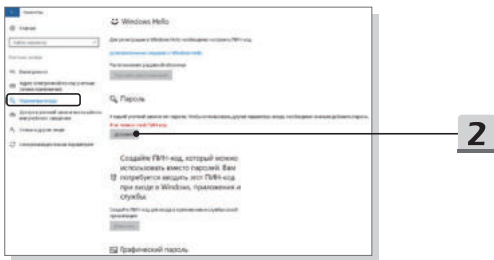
Параметры

Главная

Найти параметр

Учетные записи

Ваши данные

Адрес электронной почты; учетные записи

Параметры входа

Доступ к учетной записи места работы или учебного заведения

Семья и другие люди

Синхронизация ваших параметров

Windows Hello

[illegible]

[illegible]

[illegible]

Пароль

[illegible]

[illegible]

Добавить

2

Создайте ПИН-код, который можно использовать вместо паролей. Вам потребуется вводить этот ПИН-код при входе в Windows, приложения и службы.

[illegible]

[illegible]

Графический пароль